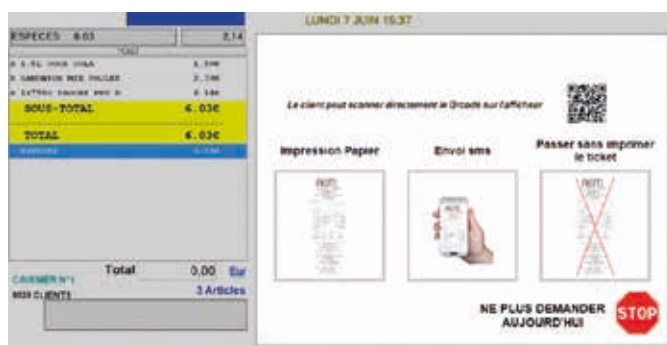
ESPECES 6.03

2,14

LUNDI 7 JUIN 15:37

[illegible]
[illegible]
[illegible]

SOUS-TOTAL 6.03€

TOTAL 6.03€

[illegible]

Le client peut scanner directement le Qrcode sur l'afficheur

Impression Papier

Envoi sms

Passer sans imprimer le ticket

CAISSIER N°1

Total 0,00 Eur

9020 CLIENTS

3 Articles

NE PLUS DEMANDER AUJOURD'HUI

STOP